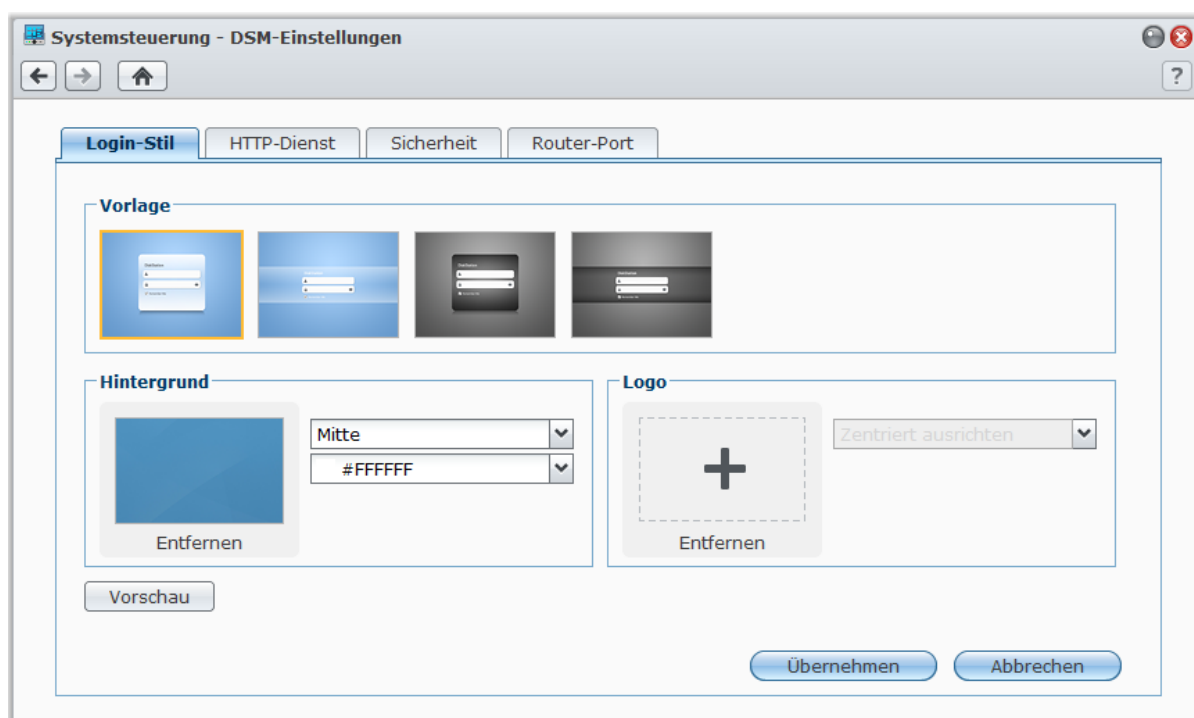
Systemsteuerung - DSM-Einstellungen

?

Login-Stil | HTTP-Dienst | Sicherheit | Router-Port

Vorlage

Hintergrund

Mitte

#FFFFFF

Entfernen

Logo

Zentriert ausrichten

Entfernen

Vorschau

Übernehmen

Abbrechen